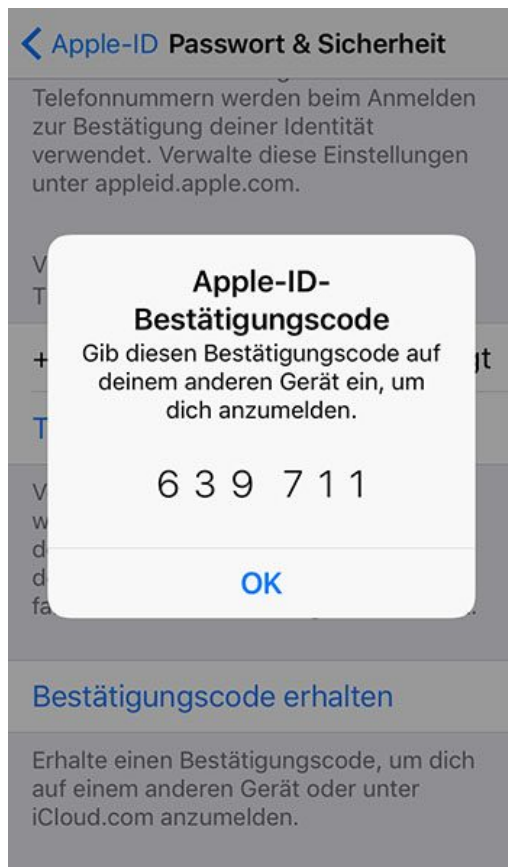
Apple-ID Passwort & Sicherheit

Telefonnummern werden beim Anmelden zur Bestätigung deiner Identität verwendet. Verwalte diese Einstellungen unter appleid.apple.com.

V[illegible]
T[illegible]

+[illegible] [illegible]gt

T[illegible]

V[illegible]
w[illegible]
d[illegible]
d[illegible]
fa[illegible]

Apple-ID-Bestätigungscode

Gib diesen Bestätigungscode auf deinem anderen Gerät ein, um dich anzumelden.

639 711

OK

Bestätigungscode erhalten

Erhalte einen Bestätigungscode, um dich auf einem anderen Gerät oder unter iCloud.com anzumelden.